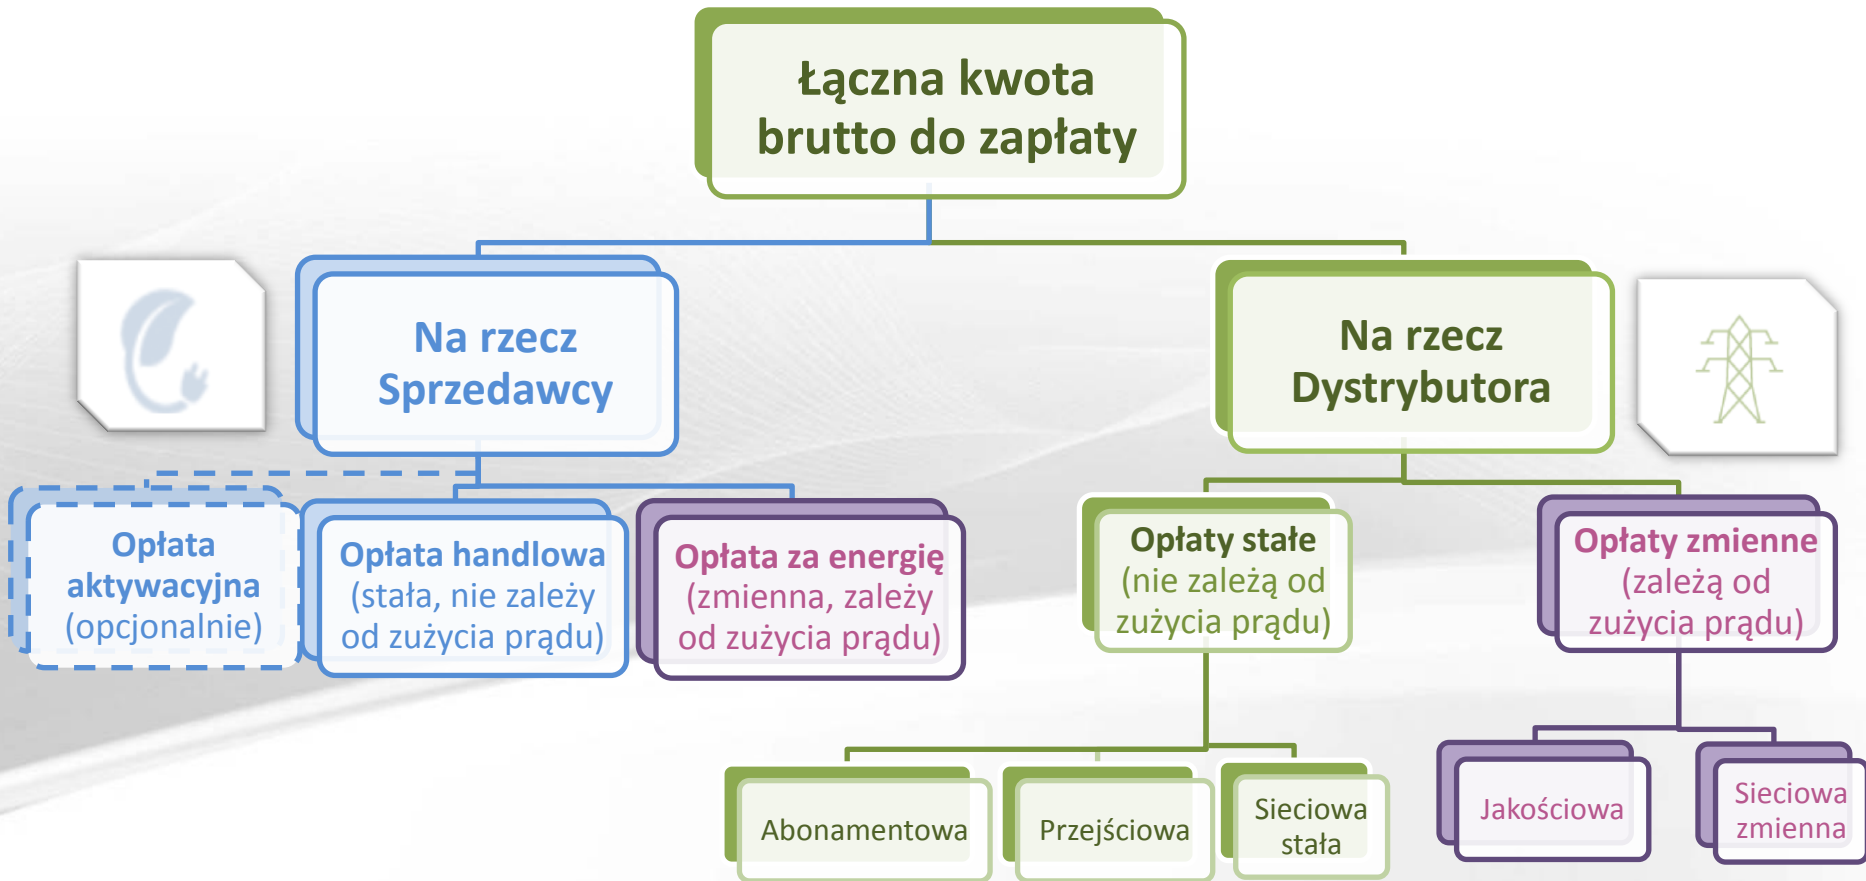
Łączna kwota brutto do zapłaty

Na rzecz Sprzedawcy

Na rzecz Dystrybutora

Opłata aktywacyjna (opcjonalnie)

Opłata handlowa (stała, nie zależy od zużycia prądu)

Opłata za energię (zmienna, zależy od zużycia prądu)

Opłaty stałe (nie zależą od zużycia prądu)

Opłaty zmienne (zależą od zużycia prądu)

Abonamentowa

Przejściowa

Sieciowa stała

Jakościowa

Sieciowa zmienna